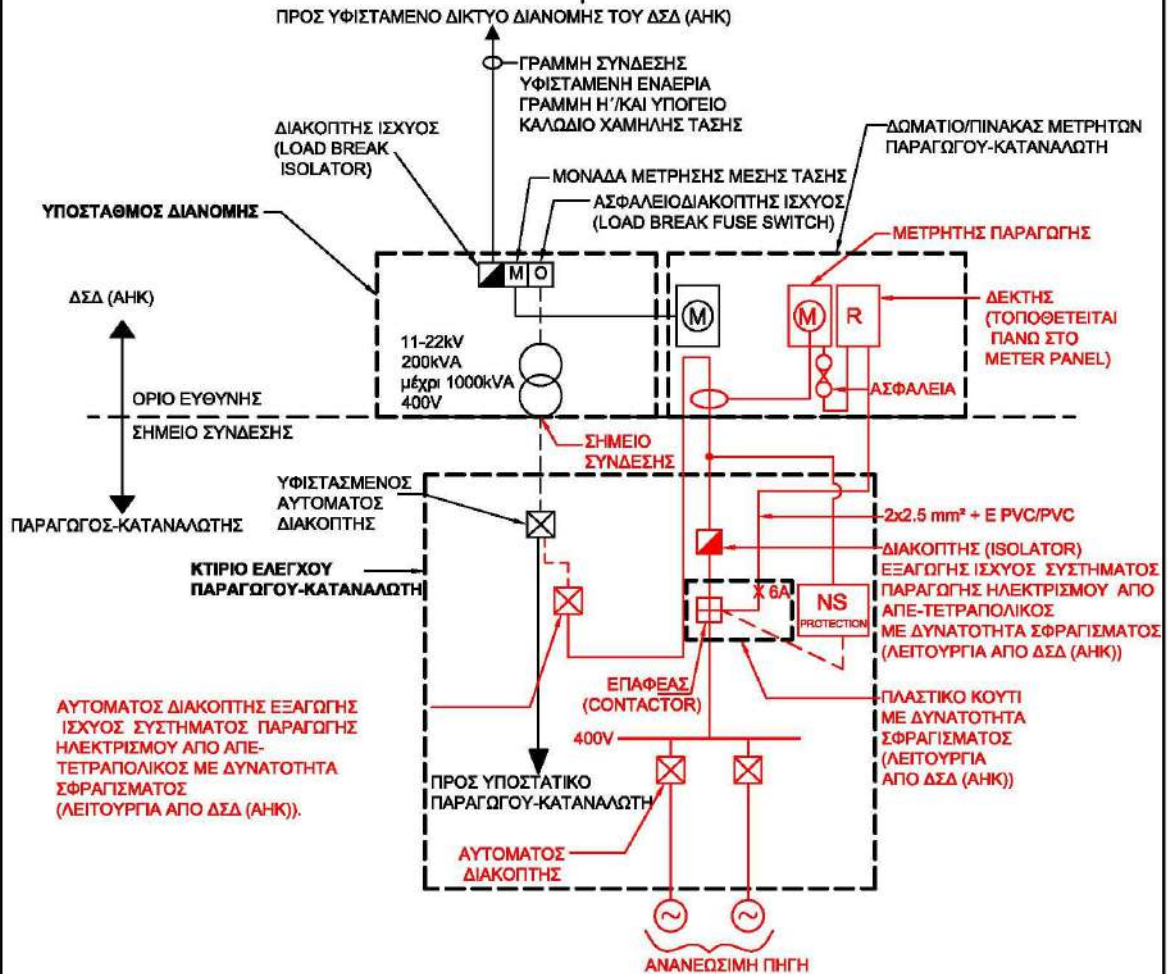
ΠΡΟΣ ΥΦΙΣΤΑΜΕΝΟ ΔΙΚΤΥΟ ΔΙΑΝΟΜΗΣ ΤΟΥ ΔΣΔ (ΑΗΚ)

ΓΡΑΜΜΗ ΣΥΝΔΕΣΗΣ ΥΦΙΣΤΑΜΕΝΗ ΕΝΑΕΡΙΑ ΓΡΑΜΜΗ Η'/ΚΑΙ ΥΠΟΓΕΙΟ ΚΑΛΩΔΙΟ ΧΑΜΗΛΗΣ ΤΑΣΗΣ

ΔΙΑΚΟΠΤΗΣ ΙΣΧΥΟΣ (LOAD BREAK ISOLATOR)

ΜΟΝΑΔΑ ΜΕΤΡΗΣΗΣ ΜΕΣΗΣ ΤΑΣΗΣ

ΑΣΦΑΛΕΙΟΔΙΑΚΟΠΤΗΣ ΙΣΧΥΟΣ (LOAD BREAK FUSE SWITCH)

ΔΩΜΑΤΙΟ/ΠΙΝΑΚΑΣ ΜΕΤΡΗΤΩΝ ΠΑΡΑΓΩΓΟΥ-ΚΑΤΑΝΑΛΩΤΗ

ΥΠΟΣΤΑΘΜΟΣ ΔΙΑΝΟΜΗΣ

ΜΕΤΡΗΤΗΣ ΠΑΡΑΓΩΓΗΣ

M O

ΔΣΔ (ΑΗΚ)

M

M R

ΔΕΚΤΗΣ (ΤΟΠΟΘΕΤΕΙΤΑΙ ΠΑΝΩ ΣΤΟ METER PANEL)

11-22kV
200kVA
μέχρι 1000kVA
400V

ΑΣΦΑΛΕΙΑ

ΟΡΙΟ ΕΥΘΥΝΗΣ

ΣΗΜΕΙΟ ΣΥΝΔΕΣΗΣ

ΣΗΜΕΙΟ ΣΥΝΔΕΣΗΣ

ΥΦΙΣΤΑΣΜΕΝΟΣ ΑΥΤΟΜΑΤΟΣ ΔΙΑΚΟΠΤΗΣ

ΠΑΡΑΓΩΓΟΣ-ΚΑΤΑΝΑΛΩΤΗΣ

2x2.5 mm² + E PVC/PVC

ΚΤΙΡΙΟ ΕΛΕΓΧΟΥ ΠΑΡΑΓΩΓΟΥ-ΚΑΤΑΝΑΛΩΤΗ

ΔΙΑΚΟΠΤΗΣ (ISOLATOR) ΕΞΑΓΩΓΗΣ ΙΣΧΥΟΣ ΣΥΣΤΗΜΑΤΟΣ ΠΑΡΑΓΩΓΗΣ ΗΛΕΚΤΡΙΣΜΟΥ ΑΠΟ ΑΠΕ-ΤΕΤΡΑΠΟΛΙΚΟΣ ΜΕ ΔΥΝΑΤΟΤΗΤΑ ΣΦΡΑΓΙΣΜΑΤΟΣ (ΛΕΙΤΟΥΡΓΙΑ ΑΠΟ ΔΣΔ (ΑΗΚ))

X 6A

NS PROTECTION

ΑΥΤΟΜΑΤΟΣ ΔΙΑΚΟΠΤΗΣ ΕΞΑΓΩΓΗΣ ΙΣΧΥΟΣ ΣΥΣΤΗΜΑΤΟΣ ΠΑΡΑΓΩΓΗΣ ΗΛΕΚΤΡΙΣΜΟΥ ΑΠΟ ΑΠΕ-ΤΕΤΡΑΠΟΛΙΚΟΣ ΜΕ ΔΥΝΑΤΟΤΗΤΑ ΣΦΡΑΓΙΣΜΑΤΟΣ (ΛΕΙΤΟΥΡΓΙΑ ΑΠΟ ΔΣΔ (ΑΗΚ)).

ΕΠΑΦΕΑΣ (CONTACTOR)

ΠΛΑΣΤΙΚΟ ΚΟΥΤΙ ΜΕ ΔΥΝΑΤΟΤΗΤΑ ΣΦΡΑΓΙΣΜΑΤΟΣ (ΛΕΙΤΟΥΡΓΙΑ ΑΠΟ ΔΣΔ (ΑΗΚ))

400V

ΠΡΟΣ ΥΠΟΣΤΑΤΙΚΟ ΠΑΡΑΓΩΓΟΥ-ΚΑΤΑΝΑΛΩΤΗ

ΑΥΤΟΜΑΤΟΣ ΔΙΑΚΟΠΤΗΣ

ΑΝΑΝΕΩΣΙΜΗ ΠΗΓΗ